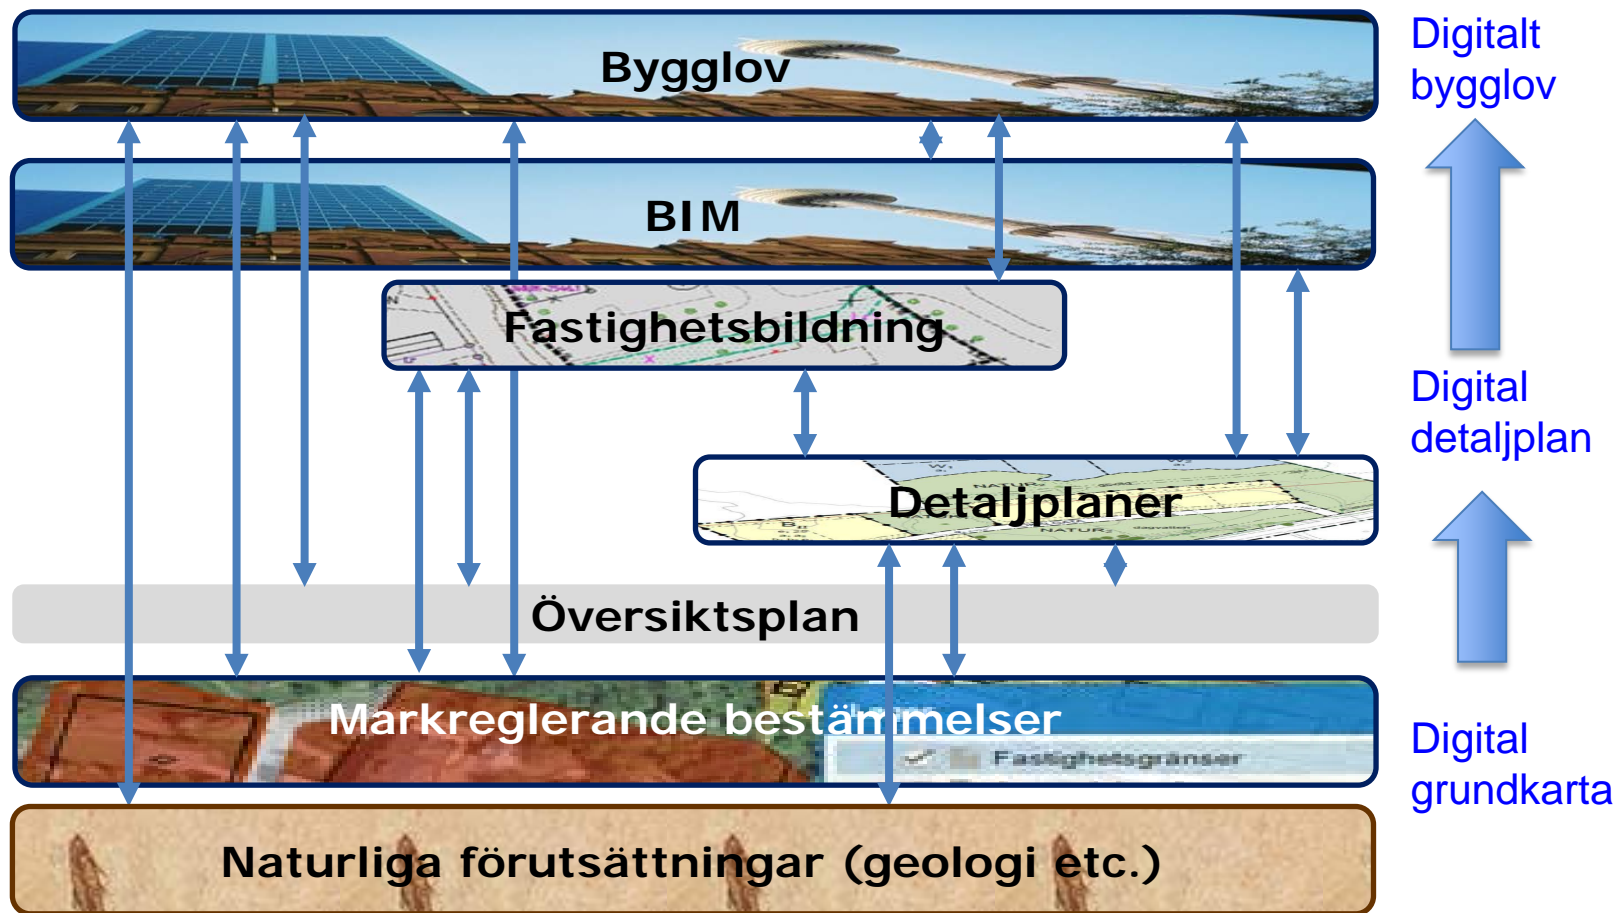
Bygglov

BIM

Fastighetsbildning

Detaljplaner

Översiktsplan

Markreglerande bestämmelser

Fastighetsgränser

Naturliga förutsättningar (geologi etc.)

Digitalt bygglov

Digital detaljplan

Digital grundkarta